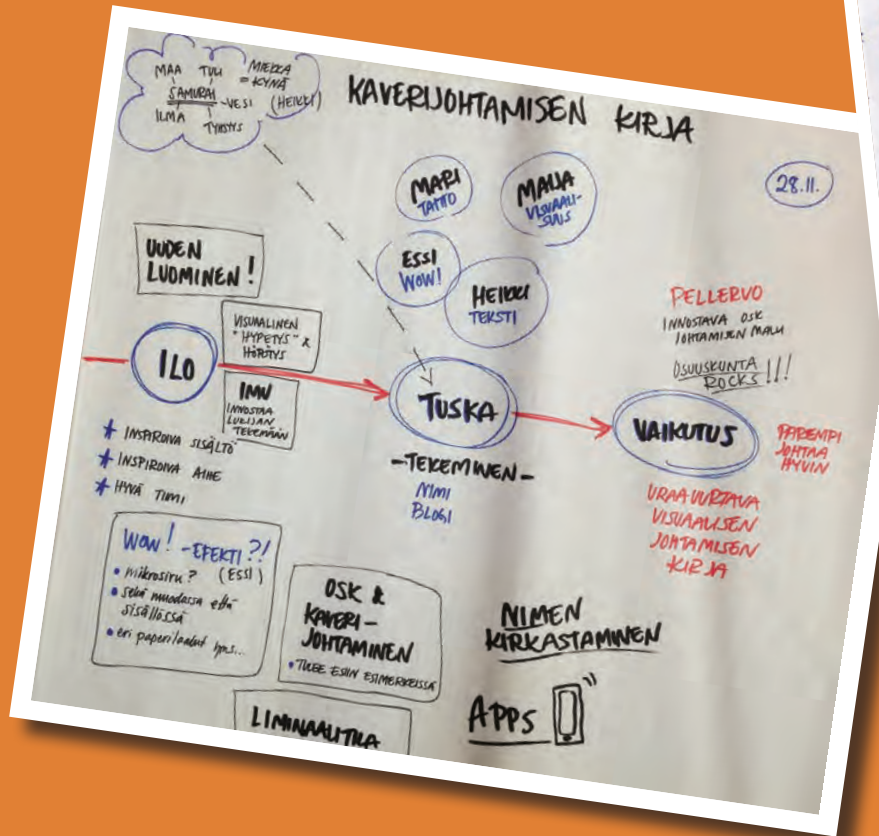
MAA TULI = MIEKKA = KYNÄ
SAMURAI - VESI (HEIKKI)
ILMA TYHJYYS

KAVERIJOHTAMISEN KIRJA

28.11.

MARI
TATTOO

MAIJA
VISUAALISUUS

ESSI
WOW!

HEIKKI
TEKSTI

UUDEN LUOMINEN!

VISUAALINEN "HYPETYS" & HÄPETYS

ILO

IMU
INNOSTAA LUKIJAN TEKEMÄÄN

TUSKA

VAIKUTUS

PELLERVO
INNOSTAVA OSK JOHTAMISEN MALLI

OSUUSKUNTA ROCKS!!!

PAREMPI JOHTAA HYVIN

* INSPIROIVA SISÄLTÖ
* INSPIROIVA AIHE
* HYVÄ TIIMI

-TEKEMINEN-
NIMI
BLOGI

URAAUURTAVA VISUAALISEN JOHTAMISEN KIRJA

WOW! -EFEKTI?!
• mikrosiru? (ESSI)
• sekä muodossa että sisällössä
• eri paperilaadut yms...

OSK & KAVERI-JOHTAMINEN
• TUODE ESIIN ESIMERKEISSÄ

NIMEN KIRKASTAMINEN

APPS

LIMINAALITILA